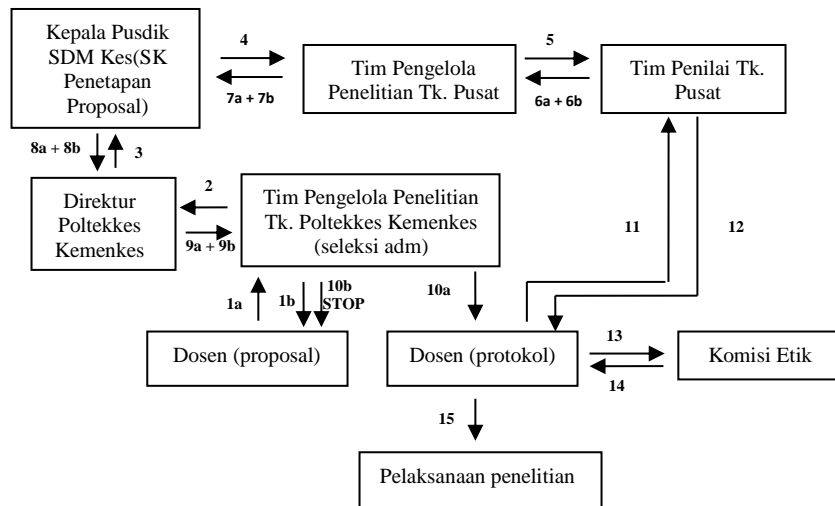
Kepala Pusdik SDM Kes(SK Penetapan Proposal)

4

7a + 7b

Tim Pengelola Penelitian Tk. Pusat

5

6a + 6b

Tim Penilai Tk. Pusat

8a + 8b

3

Direktur Poltekkes Kemenkes

2

9a + 9b

Tim Pengelola Penelitian Tk. Poltekkes Kemenkes (seleksi adm)

11

12

1a

1b

10b STOP

10a

Dosen (proposal)

Dosen (protokol)

13

14

Komisi Etik

15

Pelaksanaan penelitian